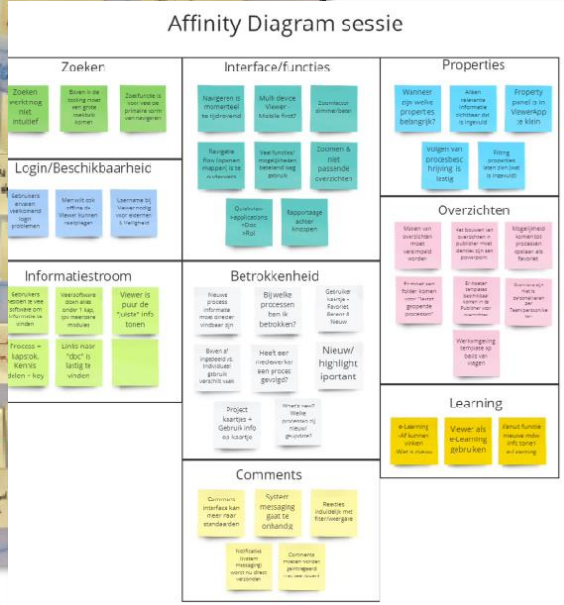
Affinity Diagram sessie

Zoeken

Zoeken werkt nog niet intuïtief

Boven in de tooling moet een grote zoekbalk komen

Zoekfunctie is voor veel de primaire vorm van navigeren

Login/Beschikbaarheid

Gebruikers ervaren veelvoorkomend login problemen

Werkwijk ook offline de Viewer kunnen raadplegen

Username bij Viewermodig voor externen & Veiligheid

Informatiestroom

Gebruikers hebben te veel software om informatie te vinden

Veel software door alles onder 1 kap, ipv meerdere modules

Viewer is puur de "juiste" info tonen

Process = kapstok, Kennis delen = key

Links naar "doc" is lastig te vinden

Interface/functies

Navigeren is momenteel te tijdrovend

Multi device Viewer Mobile first?

Doorklikken simmel/beter

Navigatie flow (openen mappen) is te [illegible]

Veel functies/ mogelijkheden bekend/ weg gebruik

Zoomen & niet passende overzichten

Quickview "Applications +Doc +Rol"

Rapportage achter knoppen

Betrokkenheid

Nieuwe process informatie moet directer vindbaar zijn

Bij welke processen ben ik betrokken?

Gebruiker kaartje - Favoriet Bewerk & Nieuw

Boven af ingesteld vs. individueel gebruik verschilt vaak

Heeft een medewerker een proces gevolgd?

Nieuw/ highlight iportant

Project kaartjes + Gebruik info op kaartje

What's new? Welke processen zijn nieuw/ geupdate?

Comments

Comments interface kan meer naar standaarden

Systeem messaging gaat te onhandig

Reacties individueel met filter/weergave

Notificatie (system messaging) wordt nu direct verzonden

Comments moeten worden gekoppeld aan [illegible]

Properties

Wanneer zijn welke properties belangrijk?

Alleen relevante informatie zichtbaar die is ingevuld

Property panel is in ViewerApp te klein

Volgen van procesbeschrijving is lastig

Billing properties laten zien (wat is ingevuld)

Overzichten

Maken van overzichten moet versimpeld worden

Het bouwen van overzichten in publisher moet dichter bij een powerpoint

Mogelijkheid om snel processen opslaan als favoriet

Printen van folder kunnen voor "laatst geopende processen"

El daarbij template beschikbaar komen in de Publisher voor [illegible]

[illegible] personaliseren per Teamperspectief

Werkomgeving template op basis van vragen

Learning

e-Learning - All kunnen volken! Wat is status

Viewer als e-Learning gebruiken

Zelfstudie functie inclusief video info tonen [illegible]